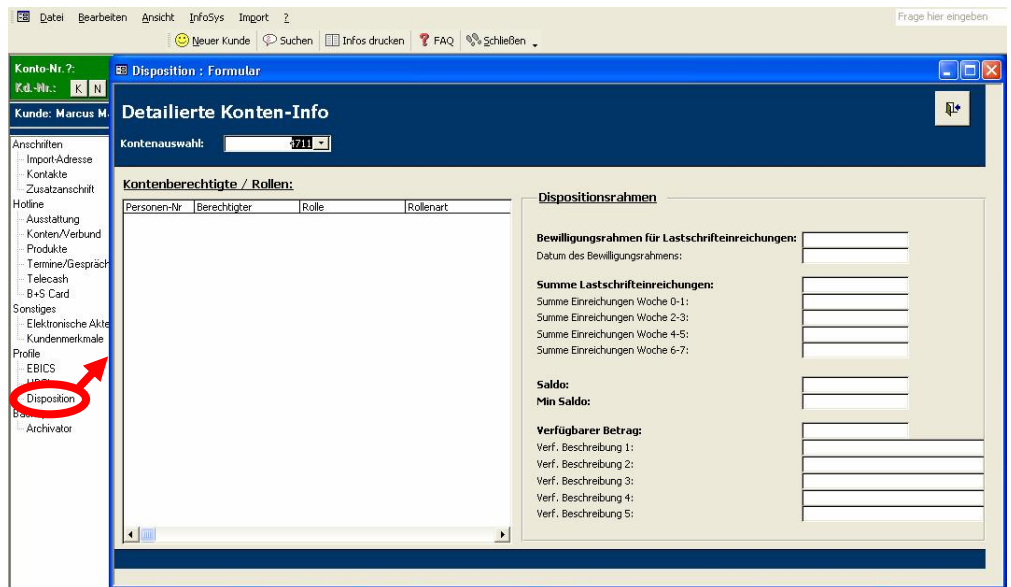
Datei Bearbeiten Ansicht InfoSys Import ?

Frage hier eingeben

Neuer Kunde Suchen Infos drucken FAQ Schließen

Konto-Nr.?:
Kd.-Nr.: K N

Kunde: Marcus M

Anschriften
Import-Adresse
Kontakte
Zusatzanschrift
Hotline
Ausstattung
Konten/Verbund
Produkte
Termine/Gespräch
Telecash
B+S Card
Sonstiges
Elektronische Akte
Kundenmerkmale
Profile
EBICS
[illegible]
Disposition
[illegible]
Archivator

Disposition : Formular

Detaillierte Konten-Info

Kontenauswahl: 4711

Kontenberechtigte / Rollen:

| Personen-Nr | Berechtigter | Rolle | Rollenart |
|---|---|---|---|

Dispositionsrahmen

Bewilligungsrahmen für Lastschrifteinreichungen:
Datum des Bewilligungsrahmens:

Summe Lastschrifteinreichungen:
Summe Einreichungen Woche 0-1:
Summe Einreichungen Woche 2-3:
Summe Einreichungen Woche 4-5:
Summe Einreichungen Woche 6-7:

Saldo:
Min Saldo:

Verfügbarer Betrag:
Verf. Beschreibung 1:
Verf. Beschreibung 2:
Verf. Beschreibung 3:
Verf. Beschreibung 4:
Verf. Beschreibung 5: